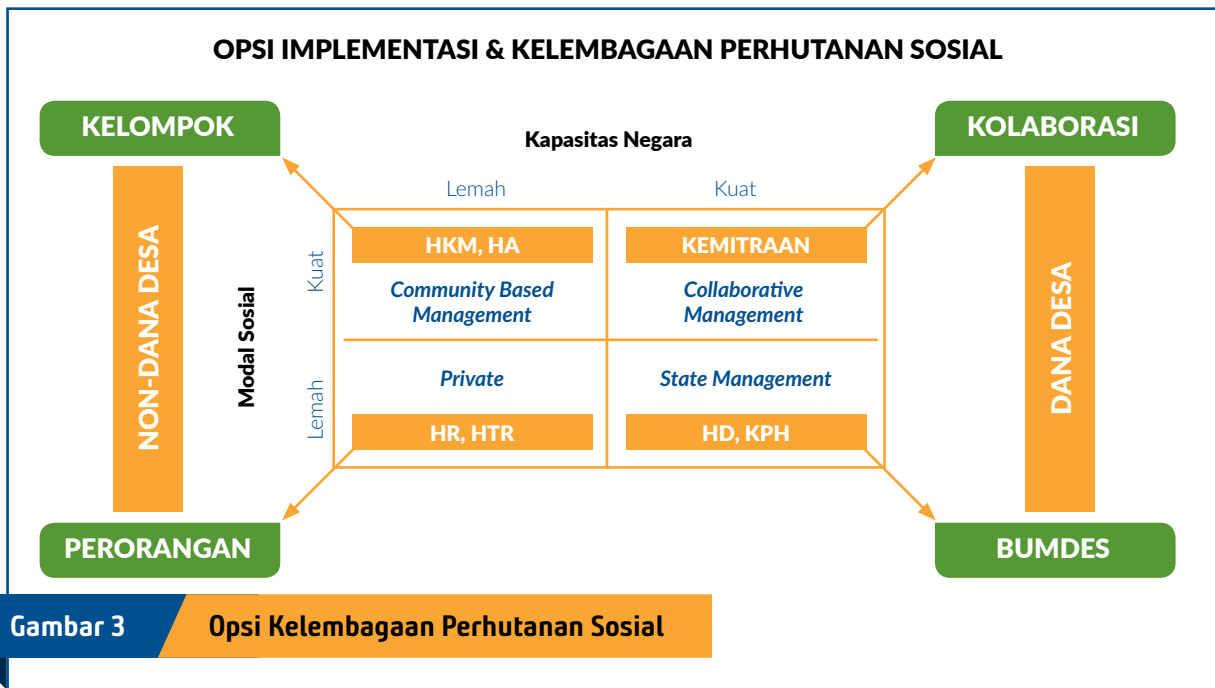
OPSI IMPLEMENTASI & KELEMBAGAAN PERHUTANAN SOSIAL

KELOMPOK

KOLABORASI

NON-DANA DESA

DANA DESA

Kapasitas Negara

Lemah

Kuat

Modal Sosial

Kuat

Lemah

HKM, HA

Community Based Management

KEMITRAAN

Collaborative Management

Private

HR, HTR

State Management

HD, KPH

PERORANGAN

BUMDES

Gambar 3

Opsi Kelembagaan Perhutanan Sosial